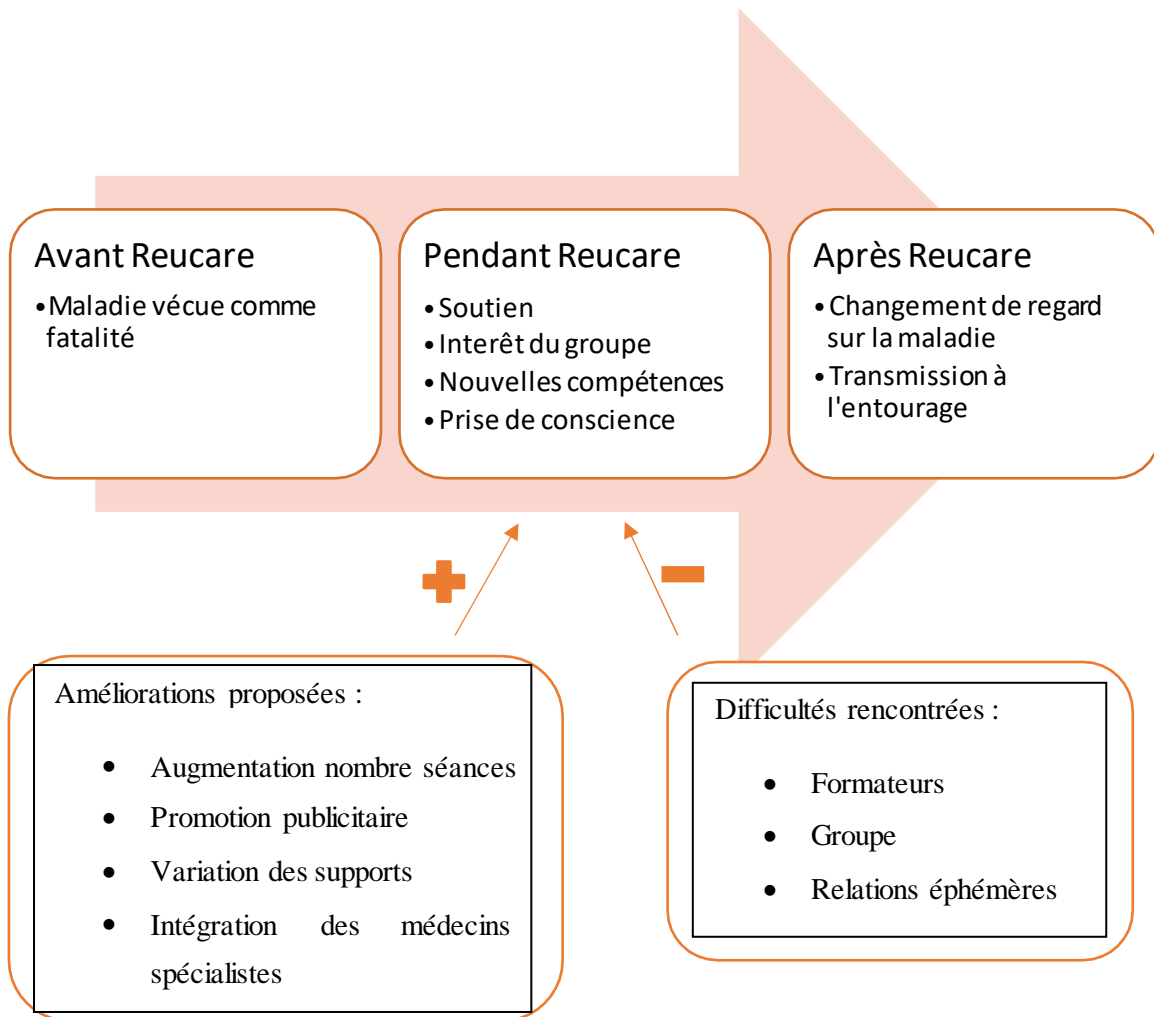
Avant Reucare
• Maladie vécue comme fatalité

Pendant Reucare
• Soutien
• Interêt du groupe
• Nouvelles compétences
• Prise de conscience

Après Reucare
• Changement de regard sur la maladie
• Transmission à l'entourage

+

-

Améliorations proposées :

• Augmentation nombre séances
• Promotion publicitaire
• Variation des supports
• Intégration des médecins spécialistes

Difficultés rencontrées :

• Formateurs
• Groupe
• Relations éphémères